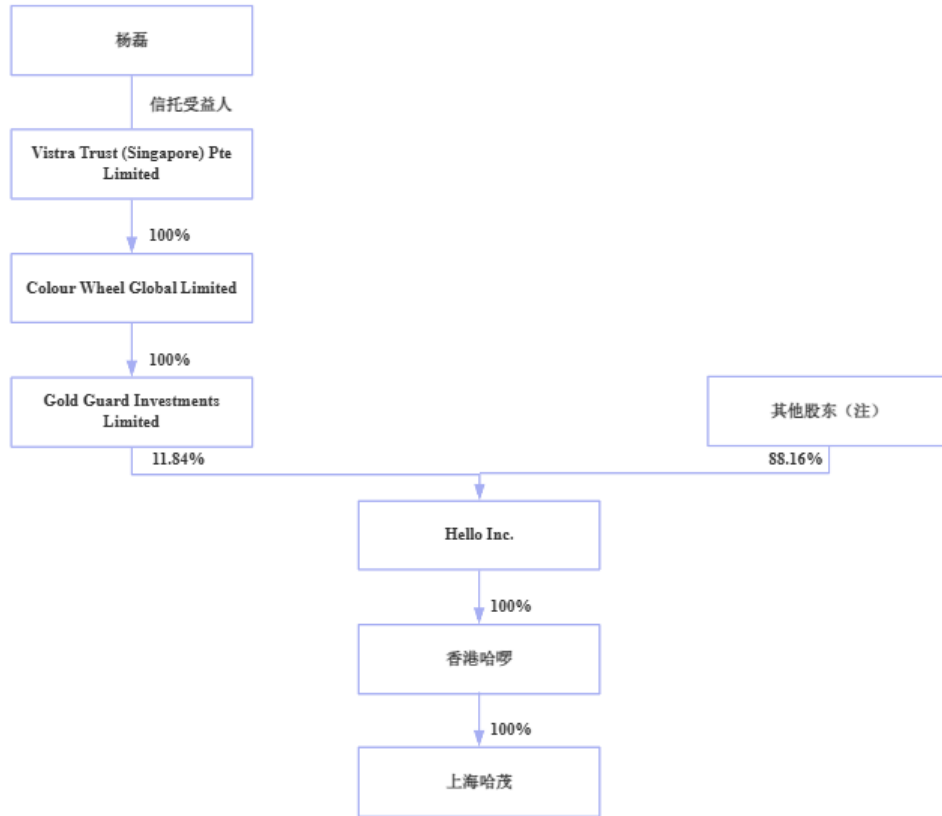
杨磊

信托受益人

Vistra Trust (Singapore) Pte Limited

100%

Colour Wheel Global Limited

100%

Gold Guard Investments Limited

11.84%

其他股东（注）

88.16%

Hello Inc.

100%

香港哈啰

100%

上海哈茂